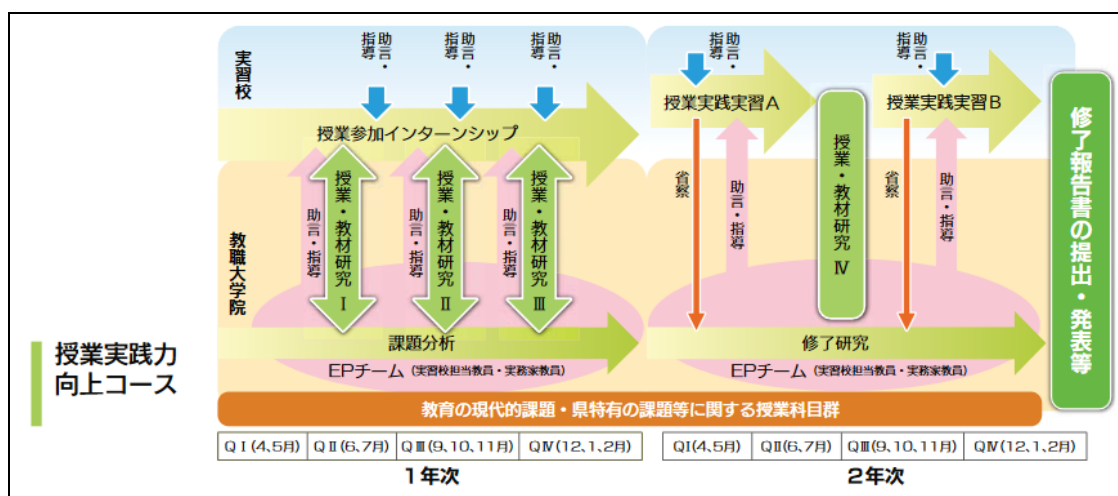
授業実践力向上コース

実習校

教職大学院

助言・指導

助言・指導

助言・指導

授業参加インターンシップ

助言・指導

授業・教材研究Ⅰ

助言・指導

授業・教材研究Ⅱ

助言・指導

授業・教材研究Ⅲ

課題分析

EPチーム（実習校担当教員・実務家教員）

助言・指導

授業実践実習A

省察

助言・指導

授業・教材研究Ⅳ

助言・指導

授業実践実習B

省察

助言・指導

修了研究

EPチーム（実習校担当教員・実務家教員）

修了報告書の提出・発表等

教育の現代的課題・県特有の課題等に関する授業科目群

| QⅠ(4,5月) | QⅡ(6,7月) | QⅢ(9,10,11月) | QⅣ(12,1,2月) |
|---|---|---|---|

1年次

| QⅠ(4,5月) | QⅡ(6,7月) | QⅢ(9,10,11月) | QⅣ(12,1,2月) |
|---|---|---|---|

2年次